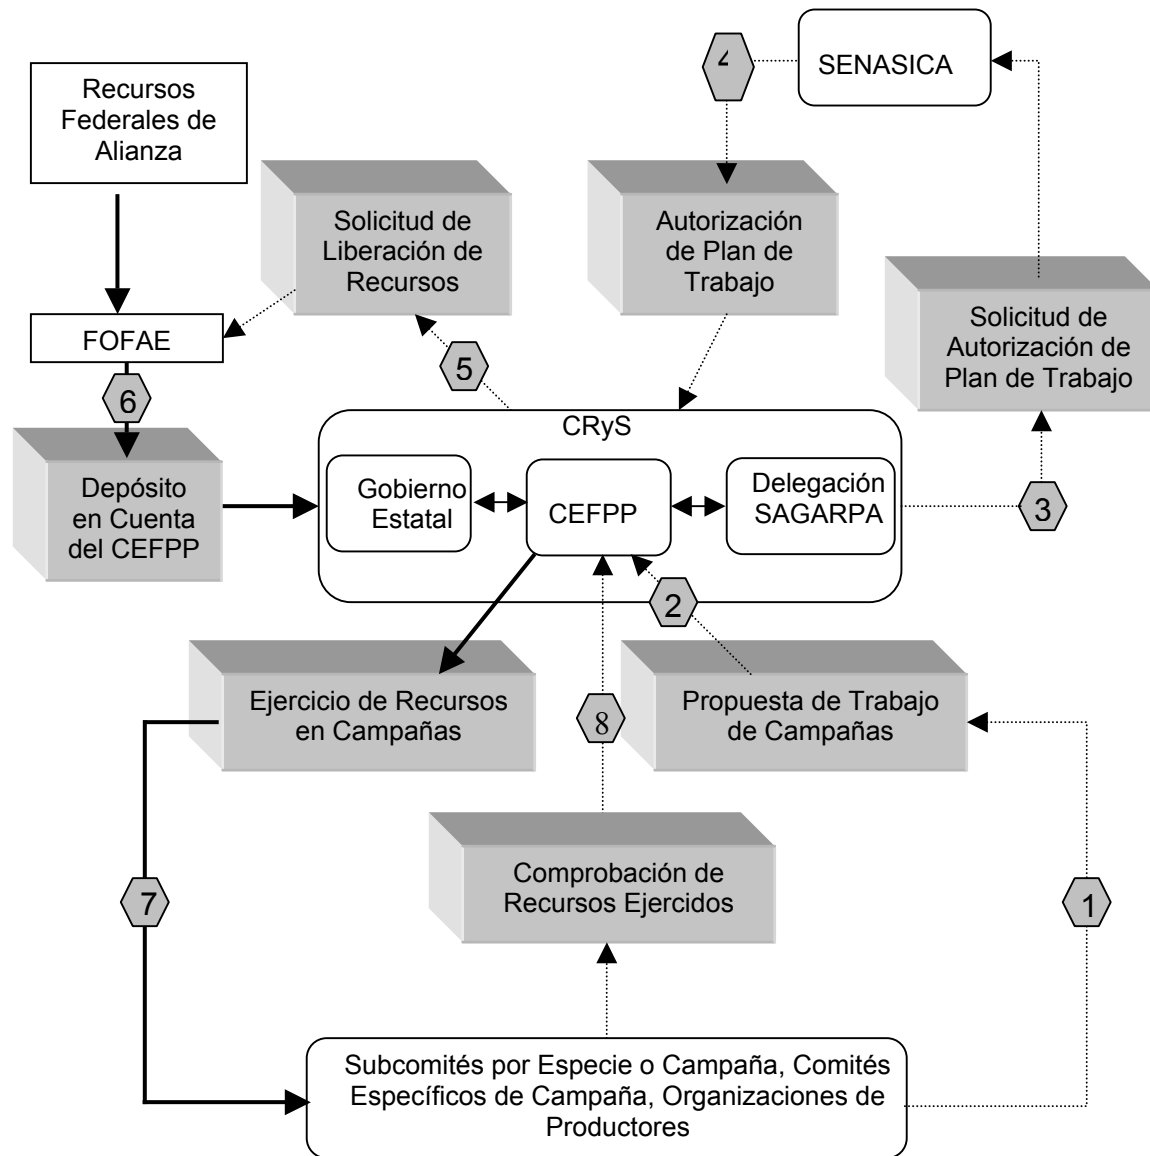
4

SENASICA

Recursos Federales de Alianza

Solicitud de Liberación de Recursos

Autorización de Plan de Trabajo

Solicitud de Autorización de Plan de Trabajo

FOFAE

5

6

CRyS

Depósito en Cuenta del CEFPP

Gobierno Estatal

CEFPP

Delegación SAGARPA

3

2

Ejercicio de Recursos en Campañas

8

Propuesta de Trabajo de Campañas

Comprobación de Recursos Ejercidos

7

1

Subcomités por Especie o Campaña, Comités Específicos de Campaña, Organizaciones de Productores